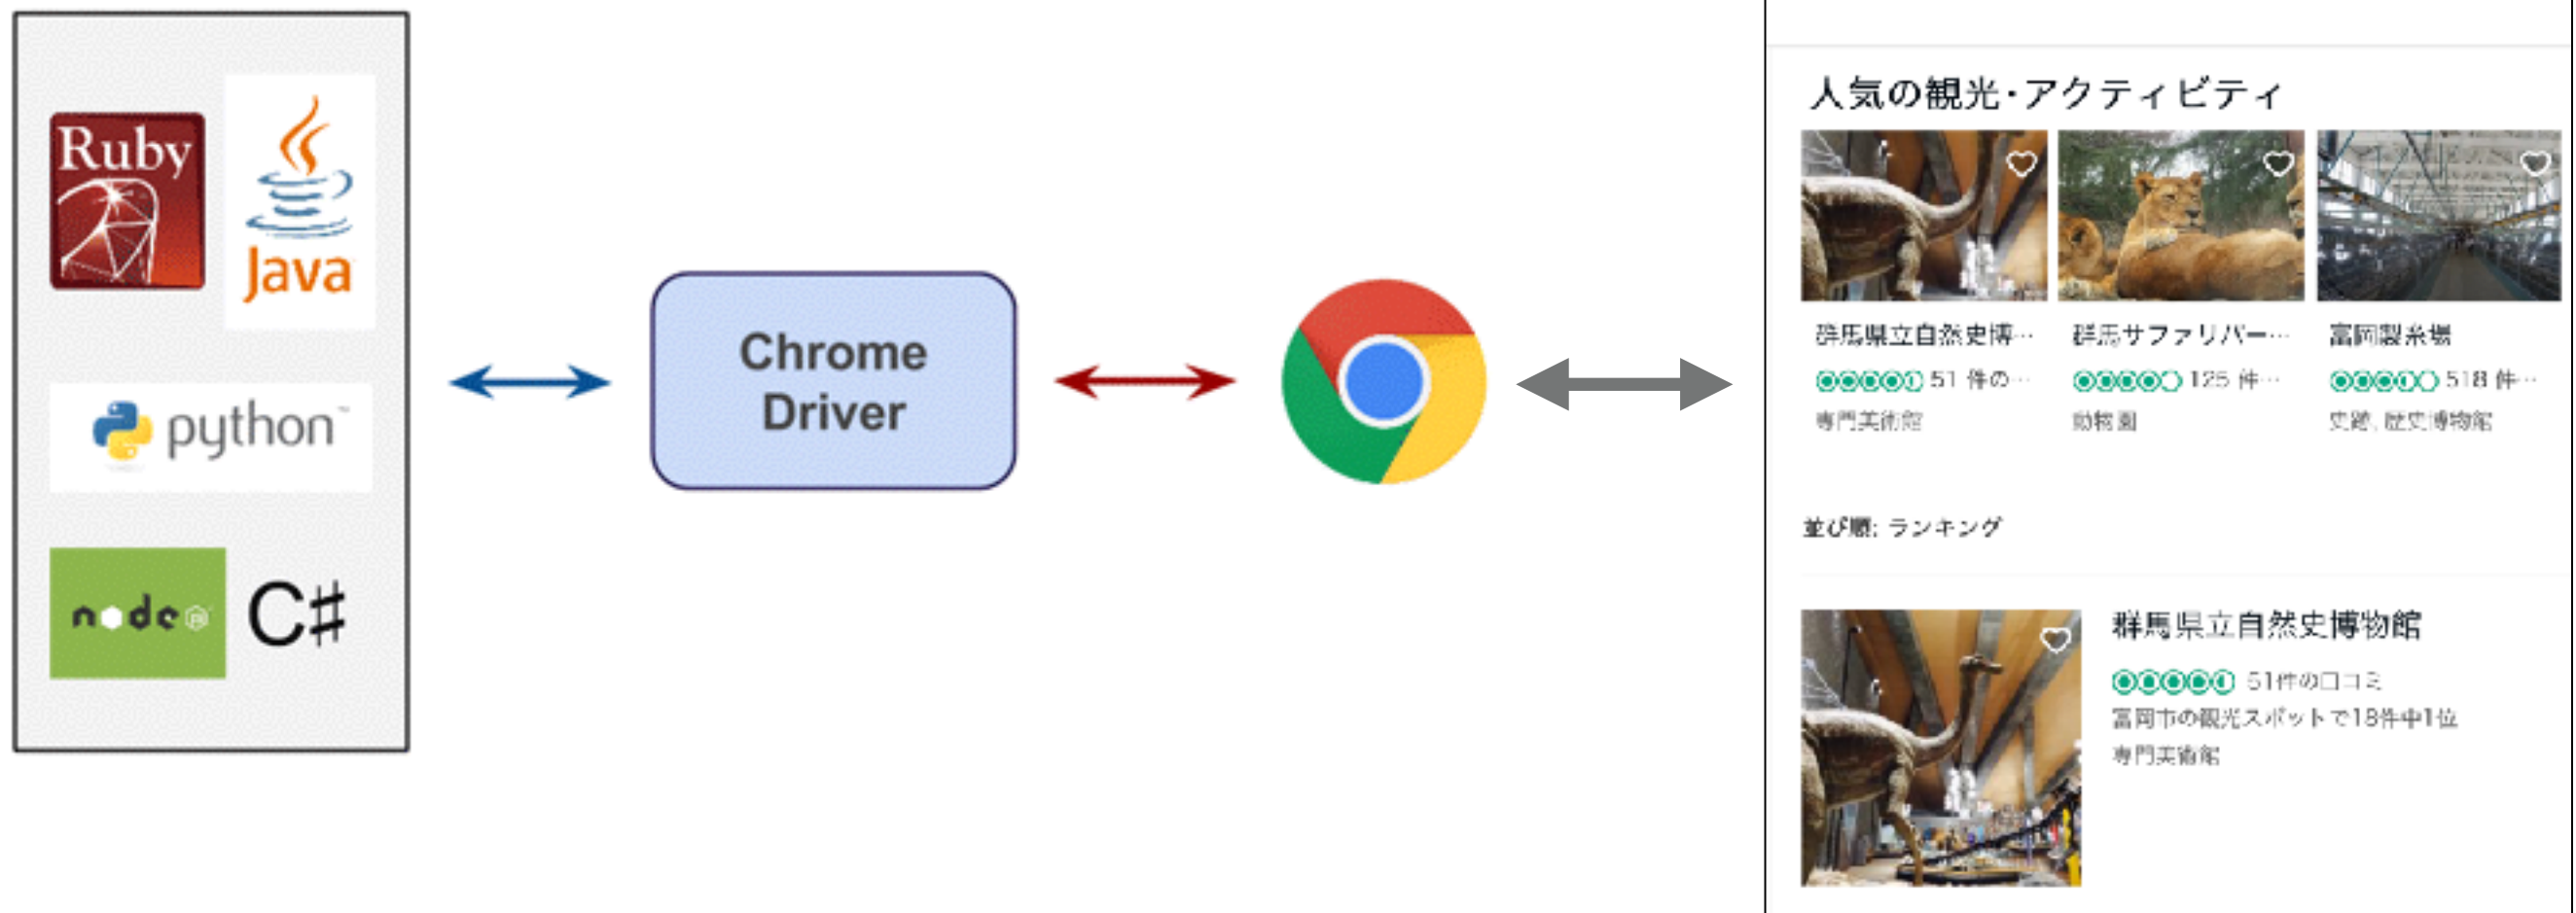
Ruby

Java

python

node

C#

Chrome Driver

人気の観光・アクティビティ

群馬県立自然史博…
51 件の…
専門美術館

群馬サファリパー…
125 件…
動物園

富岡製糸場
518 件…
史跡、歴史博物館

並び順: ランキング

群馬県立自然史博物館
51件の口コミ
富岡市の観光スポットで18件中1位
専門美術館